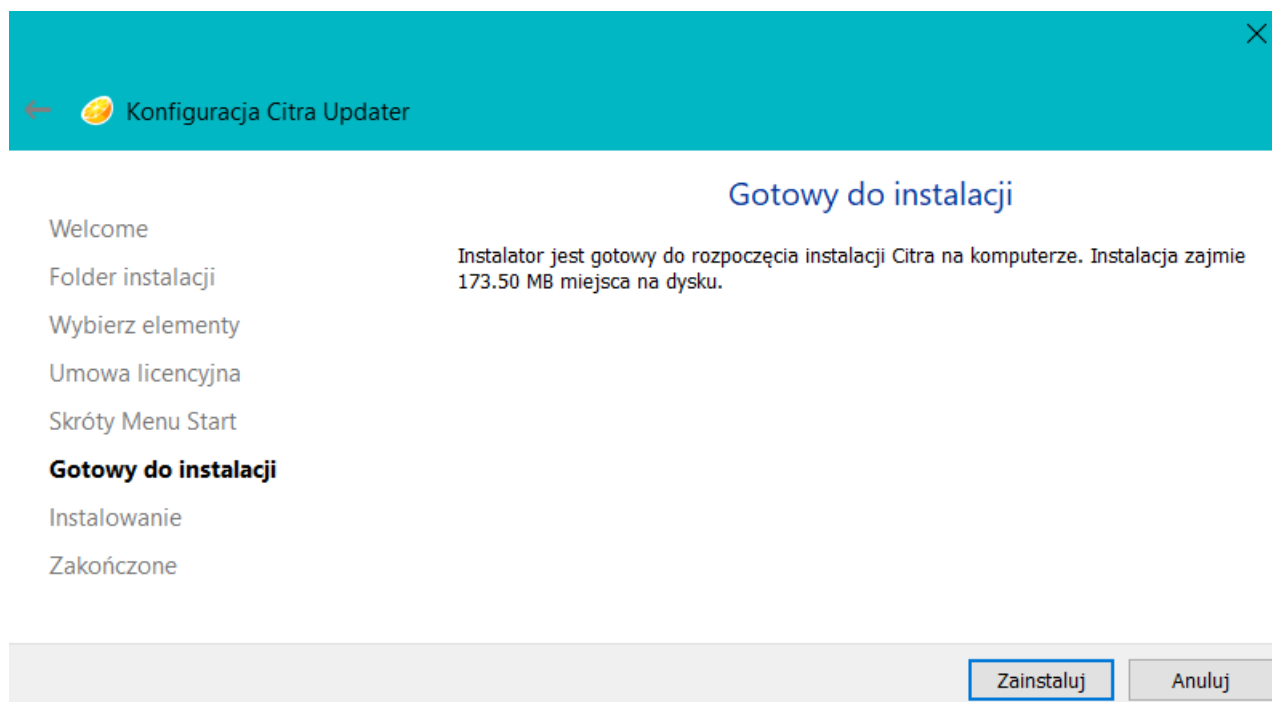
Konfiguracja Citra Updater

Welcome
Folder instalacji
Wybierz elementy
Umowa licencyjna
Skróty Menu Start
Gotowy do instalacji
Instalowanie
Zakończone

Gotowy do instalacji

Instalator jest gotowy do rozpoczęcia instalacji Citra na komputerze. Instalacja zajmie 173.50 MB miejsca na dysku.

Zainstaluj
Anuluj